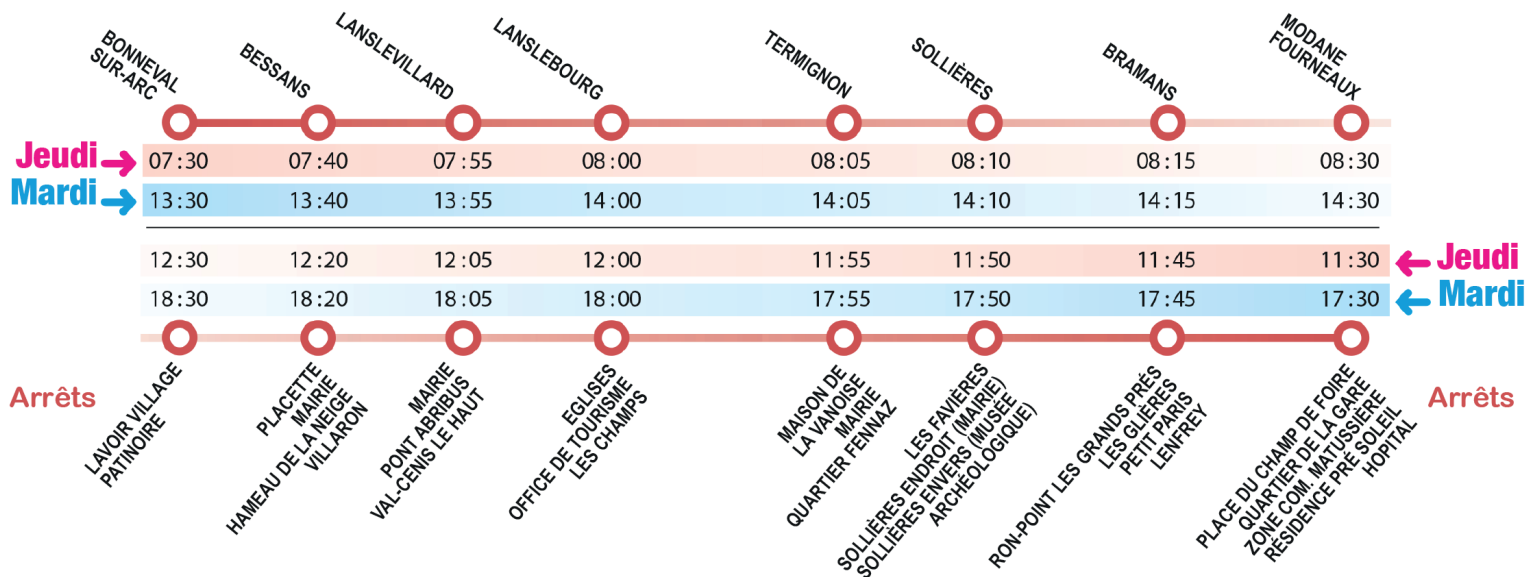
| | BONNEVAL SUR-ARC | BESSANS | LANSLEVILLARD | LANSLEBOURG | TERMIGNON | SOLLIÈRES | BRAMANS | MODANE FOURNEAUX |
|---|---|---|---|---|---|---|---|---|
| Jeudi | 07:30 | 07:40 | 07:55 | 08:00 | 08:05 | 08:10 | 08:15 | 08:30 |
| Mardi | 13:30 | 13:40 | 13:55 | 14:00 | 14:05 | 14:10 | 14:15 | 14:30 |

| | | | | | | | | |
|---|---|---|---|---|---|---|---|---|
| 12:30 | 12:20 | 12:05 | 12:00 | 11:55 | 11:50 | 11:45 | 11:30 | Jeudi |
| 18:30 | 18:20 | 18:05 | 18:00 | 17:55 | 17:50 | 17:45 | 17:30 | Mardi |

Arrêts

LAVOIR VILLAGE
PATINOIRE

PLACETTE
MAIRIE
HAMEAU DE LA NEIGE
VILLARON

MAIRIE
PONT ABRIBUS
VAL-CENIS LE HAUT

EGLISES
OFFICE DE TOURISME
LES CHAMPS

MAISON DE LA VANOISE
MAIRIE
QUARTIER FENNAZ

LES FAVIÈRES
SOLLIÈRES ENDROIT (MAIRIE)
SOLLIÈRES ENVERS (MUSÉE ARCHÉOLOGIQUE)

RON-POINT LES GRANDS PRÉS
LES GLIÈRES
PETIT PARIS
LENFREY

PLACE DU CHAMP DE FOIRE
QUARTIER DE LA GARE
ZONE COM. MATUSSIÈRE
RÉSIDENCE PRÉ SOLEIL
HOPITAL

Arrêts